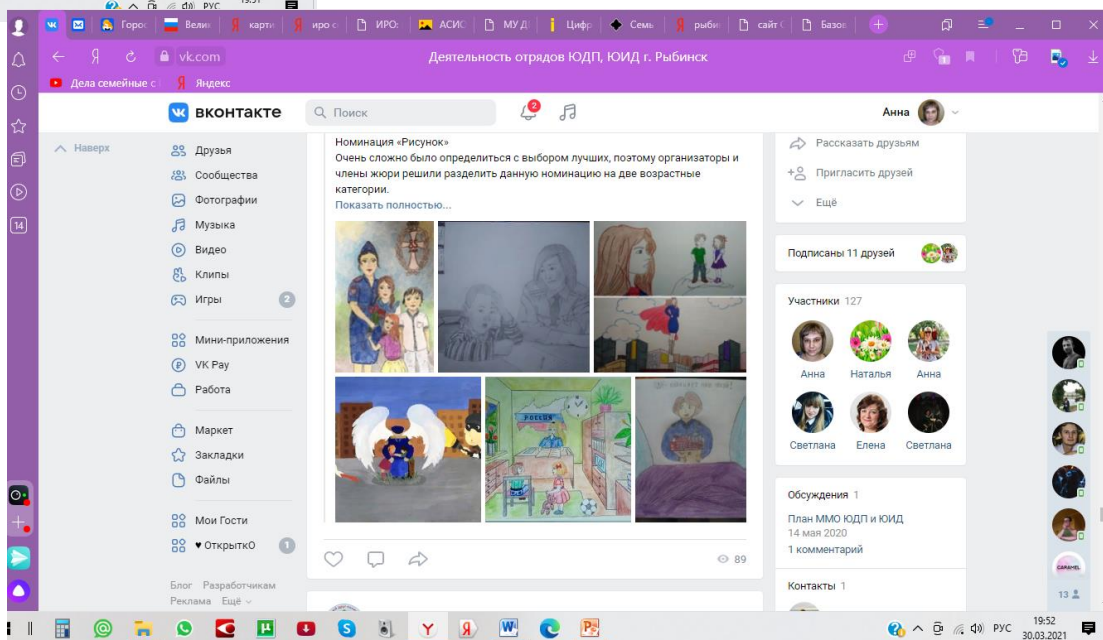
Горос Вели карти иро с ИРО: АСИС МУ Д Цифр Семь рыби сайт Базов

Я vk.com Деятельность отрядов ЮДП, ЮИД г. Рыбинск

Дела семейные с Яндекс

вконтакте Поиск 2 Анна

Наверх

Друзья
Сообщества
Фотографии
Музыка
Видео
Клипы
Игры 2
Мини-приложения
VK Pay
Работа
Маркет
Закладки
Файлы
Мои Гости
♥ ОткрытКО 1

Блог Разработчикам
Реклама Ещё

Номинация «Рисунок»
Очень сложно было определиться с выбором лучших, поэтому организаторы и члены жюри решили разделить данную номинацию на две возрастные категории.
Показать полностью...

россия

89

Рассказать друзьям
Пригласить друзей
Ещё

Подписаны 11 друзей

Участники 127
Анна Наталья Анна
Светлана Елена Светлана

Обсуждения 1
План ММО ЮДП и ЮИД
14 мая 2020
1 комментарий

Контакты 1

13

РУС 19:52 30.03.2021